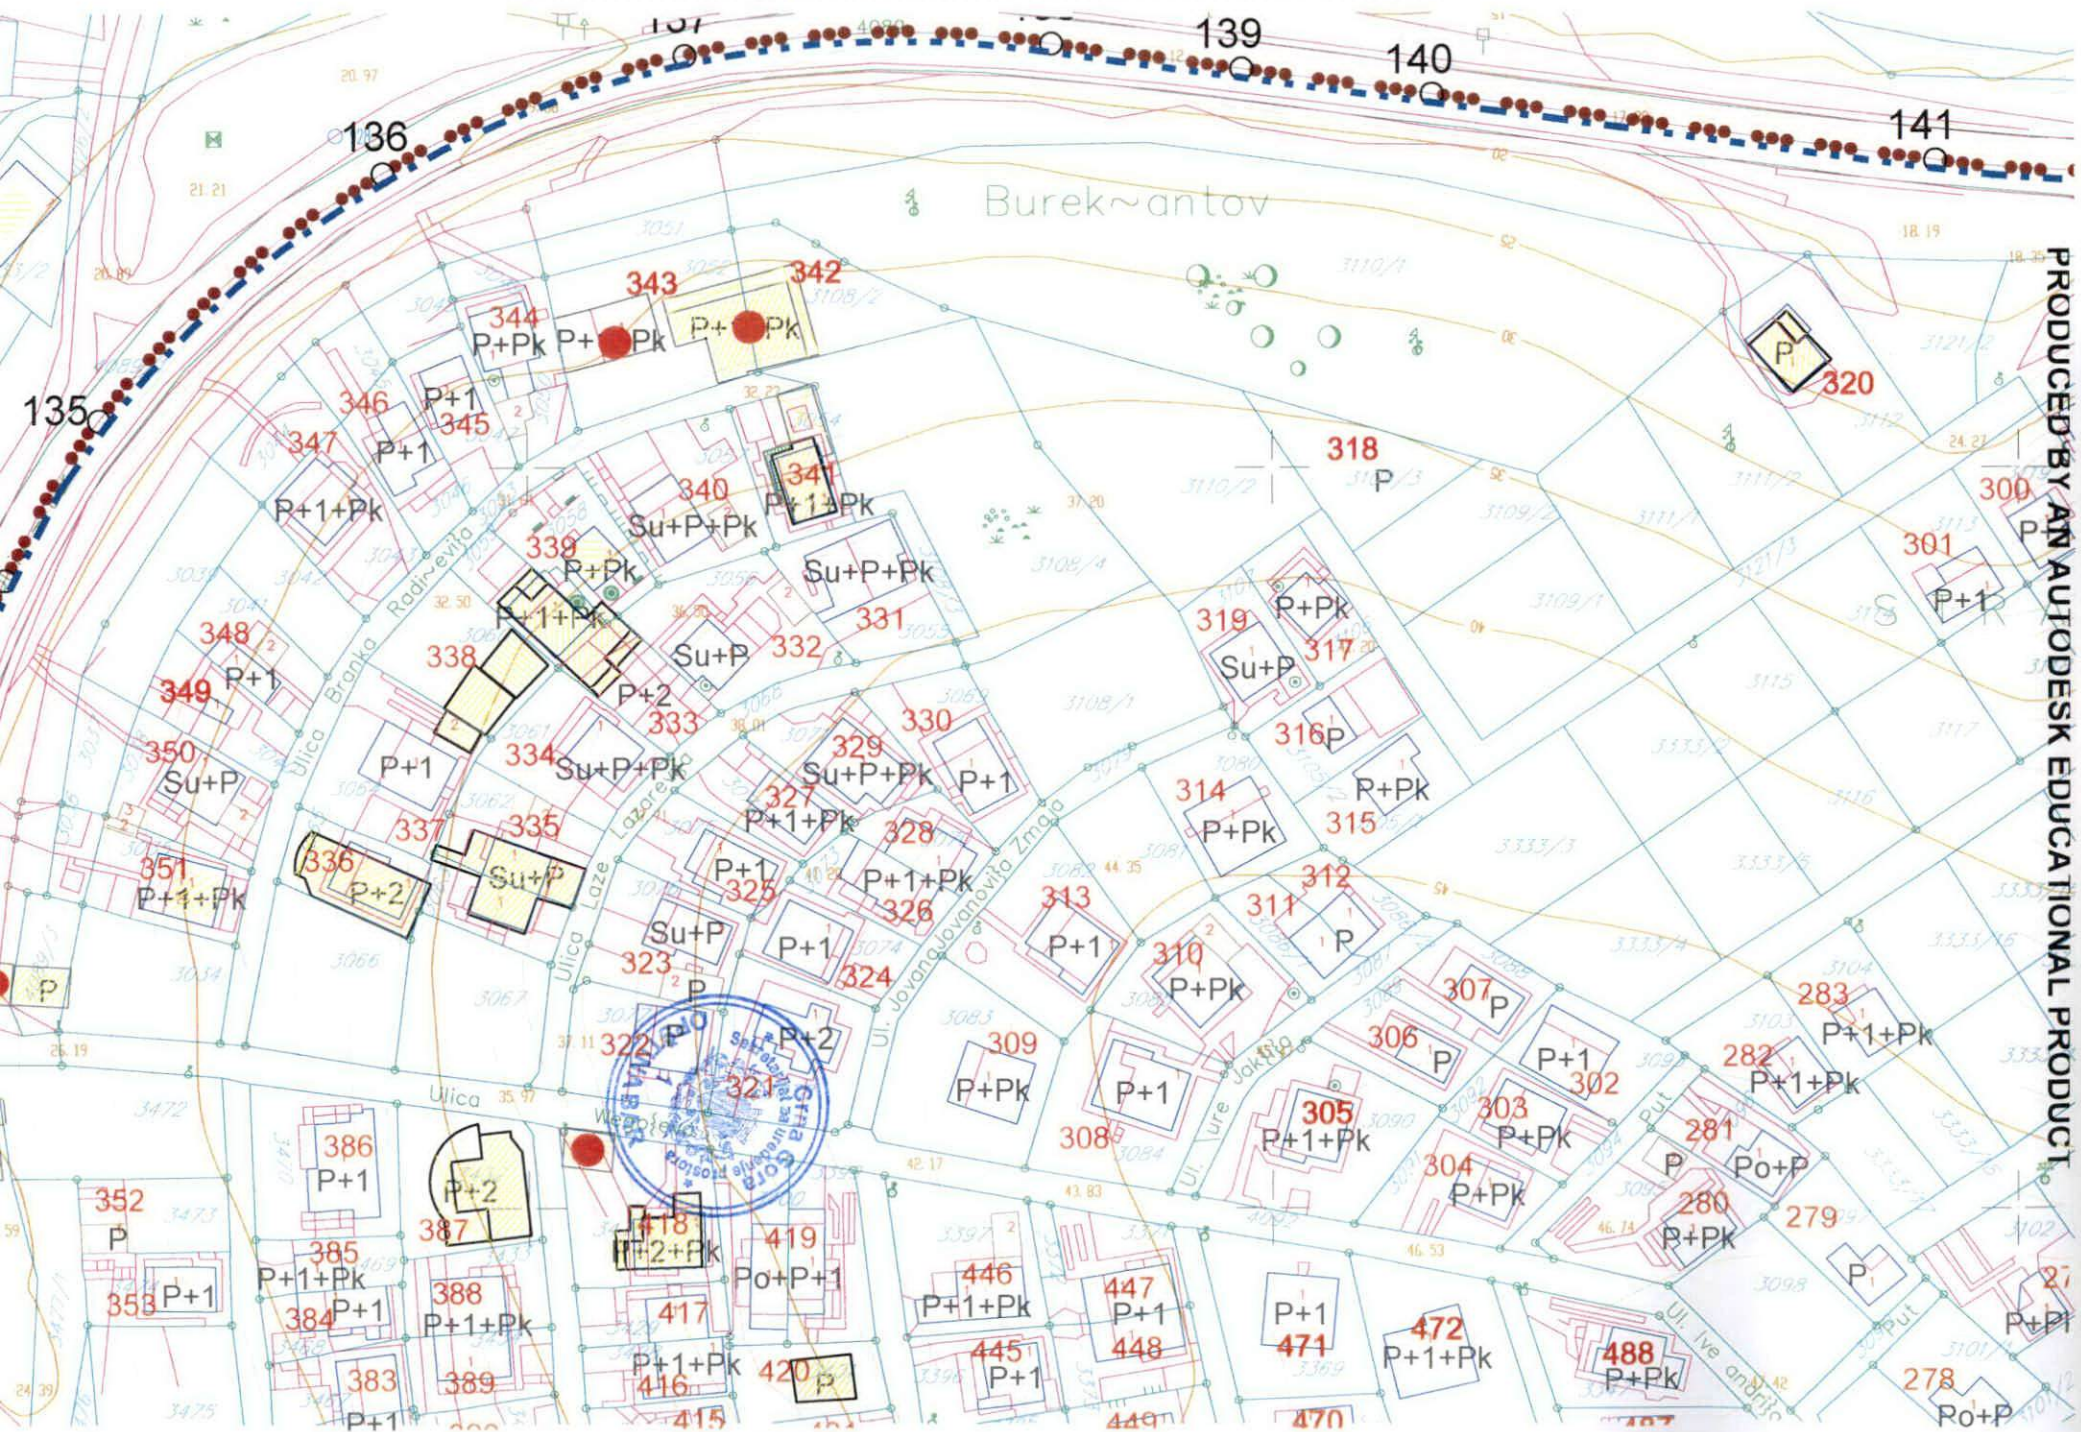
PRODUCED BY AN AUTODESK EDUCATIONAL PRODUCT

135 136 137 139 140 141

Burek~antov

343 342 344 P+Pk P+Pk P+Pk
346 P+1 345
347 P+1
P+1+Pk
340 341 Su+P+Pk P+1+Pk
339 P+Pk
P+1+Pk
Su+P+Pk
331
348 P+1
349
338 P+2
Su+P 332
333
350 Su+P
P+1
334 Su+P+Pk
330 329 Su+P+Pk P+1
327 P+1+Pk
328 P+1+Pk 326
351 P+1+Pk
336 P+2
337 335 Su+P
P+1 325
Su+P 323
P+1 324
P
322 P
P+2
321
Ulica Branka Radičevića
Ulica Laze Lazarevića
Ul. Jovana Jovanovića Zmaja
Ulica
Ul. Ive Andrića
Ul. Ivana Jakšića

318 P
320 P
300
301 P+1
319 P+Pk
Su+P 317
316 P
314 P+Pk
P+Pk 315
313 P+1
312 311 P
310 P+Pk
307 P
306 P
309 P+Pk
P+1
308
305 P+1+Pk
P+1 302
303 P+Pk
304 P+Pk
283 P+1+Pk
282 P+1+Pk
281 P Po+P
280 P+Pk
279
P
278 Po+P
P+Pl

386 P+1
P+2
387
352 P
385 P+1+Pk
353 P+1
384 P+1
388 P+1+Pk
383 389
P+1
418 P+2+Pk
419 Po+P+1
417
P+1+Pk 416
415
420 P
446 P+1+Pk
447 P+1 448
445 P+1
449
P+1 471
470
472 P+1+Pk
488 P+Pk

Sekretarijat za uređenje prostora Crna Gora